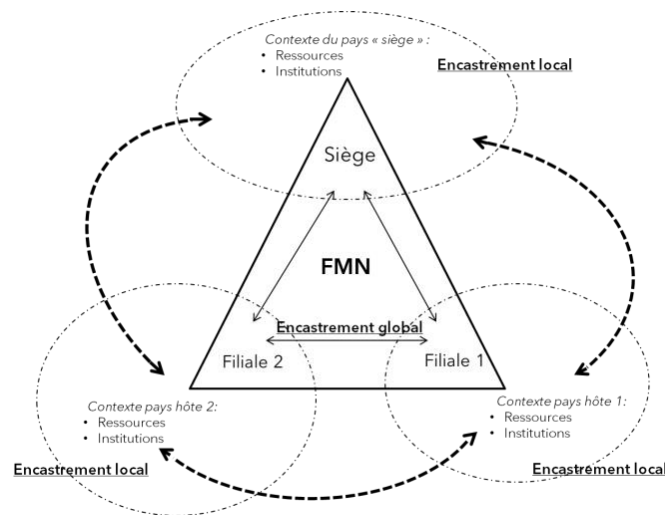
Contexte du pays « siège » :
• Ressources
• Institutions

Encastrement local

Siège

FMN

Encastrement global

Filiale 2

Filiale 1

Contexte pays hôte 2:
• Ressources
• Institutions

Encastrement local

Contexte pays hôte 1:
• Ressources
• Institutions

Encastrement local